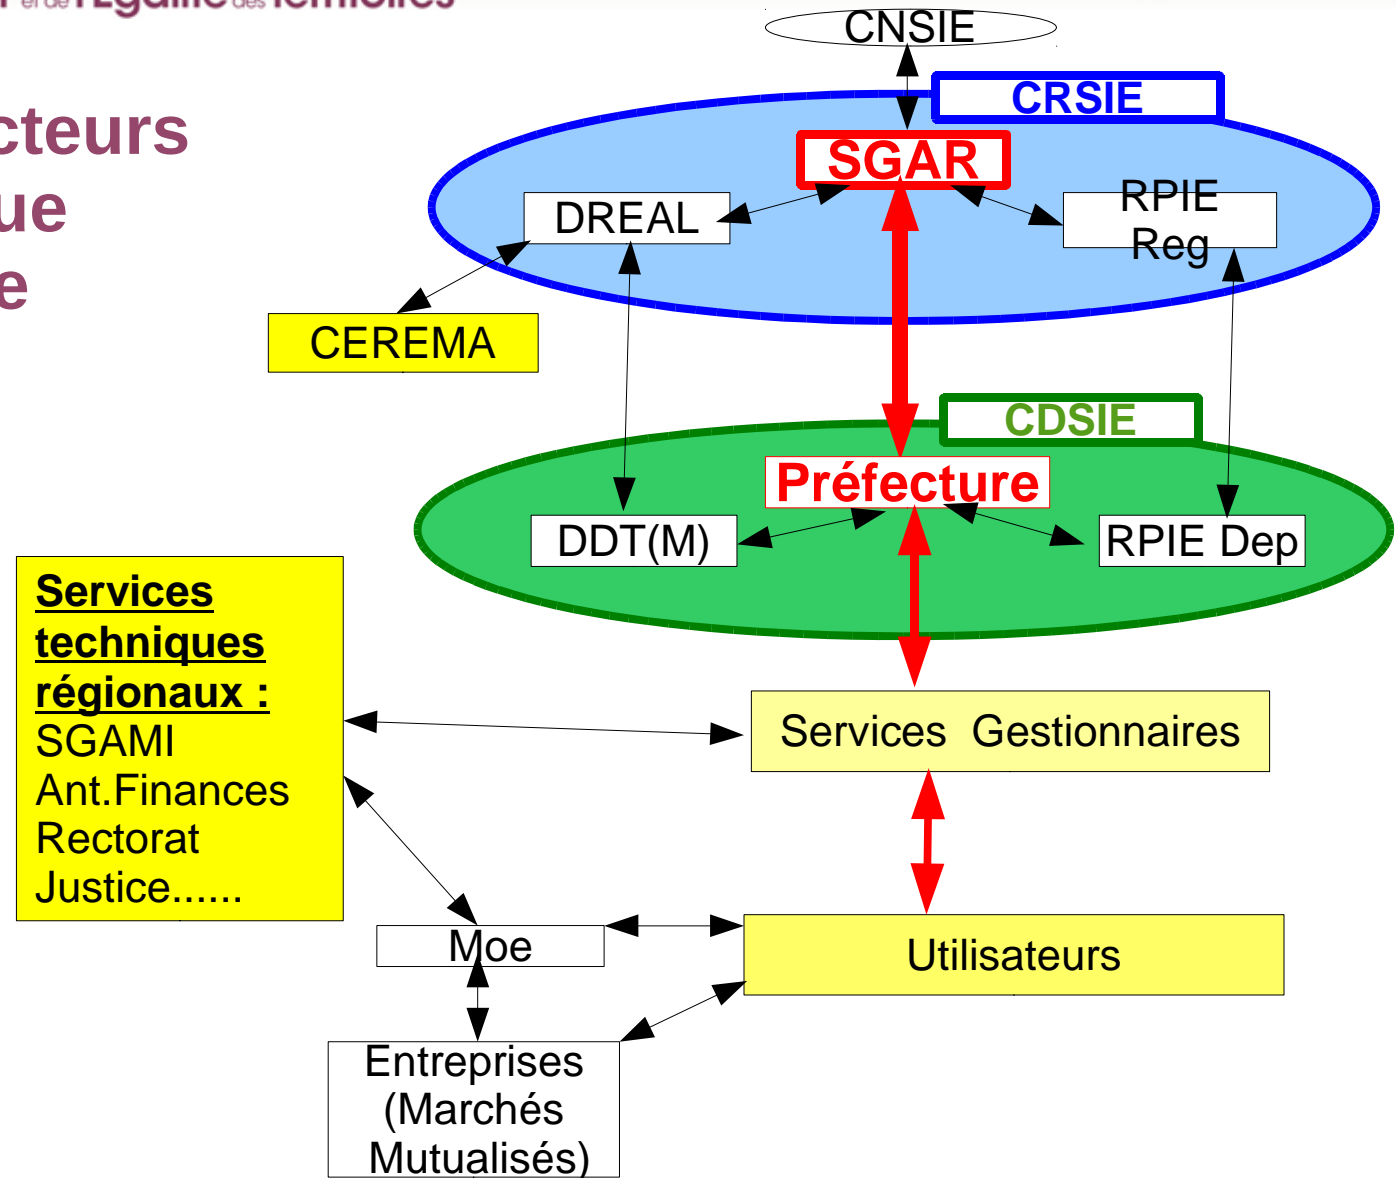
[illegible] et de l'Égalité des Territoires

cteurs
ue
e

CNSIE

CRSIE

SGAR

DREAL

RPIE Reg

CEREMA

CDSIE

Préfecture

DDT(M)

RPIE Dep

**Services techniques régionaux :**
SGAMI
Ant.Finances
Rectorat
Justice......

Services Gestionnaires

Moe

Utilisateurs

Entreprises (Marchés Mutualisés)